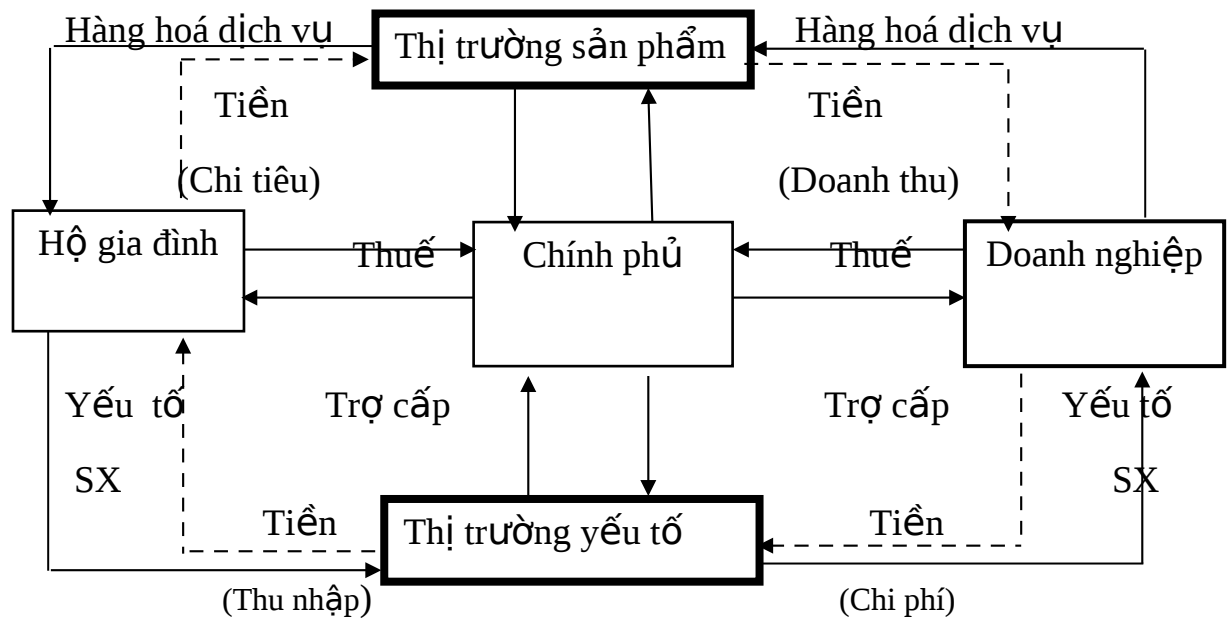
Hàng hoá dịch vụ

Thị trường sản phẩm

Hàng hoá dịch vụ

Tiền

(Chi tiêu)

Tiền

(Doanh thu)

Hộ gia đình

Thuế

Chính phủ

Thuế

Doanh nghiệp

Yếu tố

SX

Trợ cấp

Trợ cấp

Yếu tố

SX

Tiền

Thị trường yếu tố

Tiền

(Thu nhập)

(Chi phí)